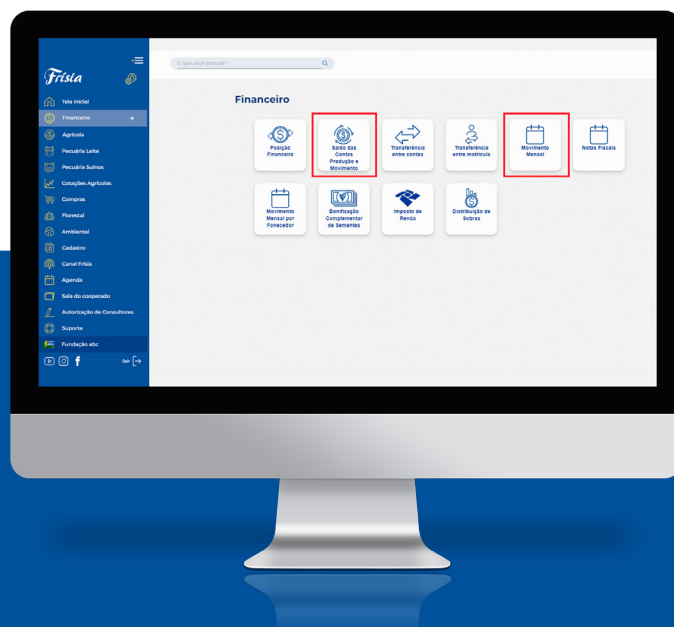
Frísia

Tela Inicial
Financeiro
Agrícola
Pecuária Leite
Pecuária Suínos
Cotações Agrícolas
Compras
Florestal
Ambiental
Cadastro
Canal Frísia
Agenda
Sala do cooperado
Autorização de Consultores
Suporte
Fundação abc

f

O que você procura?

Financeiro

Posição Financeira

Saldo das Contas Produção e Movimento

Transferência entre contas

Transferência entre matrícula

Movimento Mensal

Notas Fiscais

Movimento Mensal por Fornecedor

Bonificação Complementar de Sementes

Imposto de Renda

Distribuição de Sobras